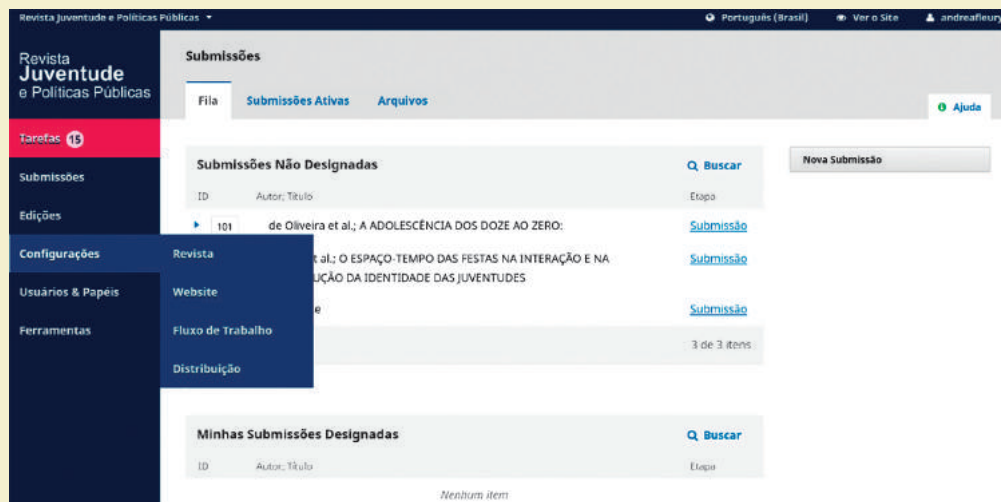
Revista Juventude e Políticas Públicas ▾

Português (Brasil)   Ver o Site   andreafleury

Revista
Juventude
e Políticas Públicas

Submissões

Fila   Submissões Ativas   Arquivos

Ajuda

Tarefas 15

Submissões

Edições

Configurações

Usuários & Papéis

Ferramentas

Revista

Website

Fluxo de Trabalho

Distribuição

Submissões Não Designadas

Buscar

ID   Autor; Título   Etapa

101   de Oliveira et al.; A ADOLESCÊNCIA DOS DOZE AO ZERO:   Submissão

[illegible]t al.; O ESPAÇO-TEMPO DAS FESTAS NA INTERAÇÃO E NA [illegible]UÇÃO DA IDENTIDADE DAS JUVENTUDES   Submissão

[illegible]e   Submissão

3 de 3 itens

Nova Submissão

Minhas Submissões Designadas

Buscar

ID   Autor; Título   Etapa

Nenhum item